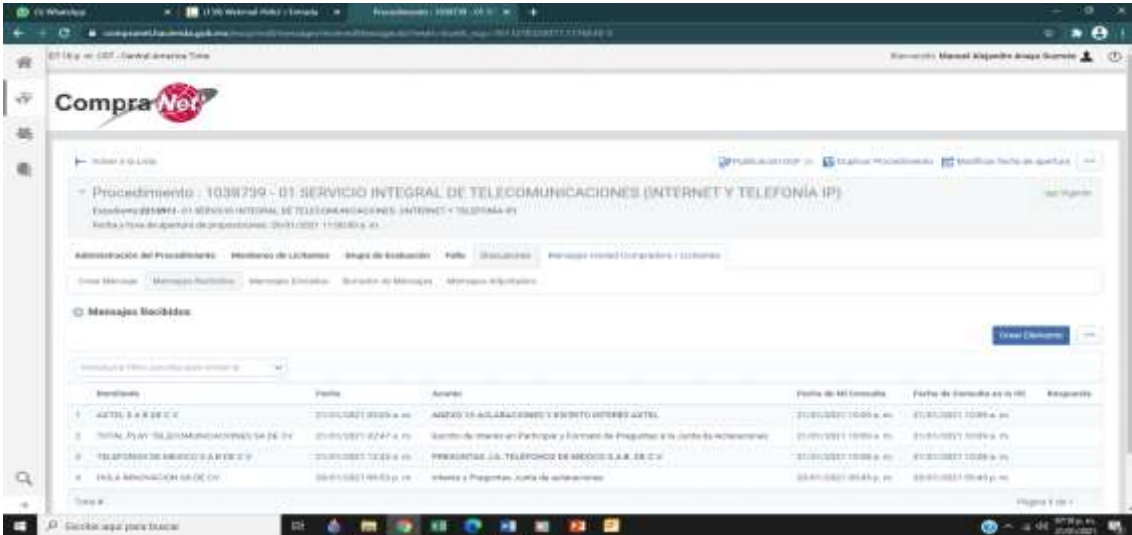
(1) WhatsApp

Procedimiento : 1038739 - 01 SE

compranet.hacienda.gob.mx

Bienvenido: Manuel Alejandro Anaya Guzmán

CompraNet

← Volver a la Lista

Procedimiento : 1038739 - 01 SERVICIO INTEGRAL DE TELECOMUNICACIONES (INTERNET Y TELEFONÍA IP)

Expediente 2216951 - 01 SERVICIO INTEGRAL DE TELECOMUNICACIONES (INTERNET Y TELEFONÍA IP)

Fecha y hora de apertura de proposiciones: 28/01/2021 11:00:00 a. m.

Administración del Procedimiento | Miembros de Licitantes | Grupo de Evaluación | Fallo | Discusiones | Mensajes Unidad Compradora / Licitantes

Crear Mensaje | Mensajes Recibidos | Mensajes Enviados | Borrador de Mensajes | Mensajes Adjuntados

Mensajes Recibidos

Crear Elemento

| Remitente | Fecha | Asunto | Fecha de Mi Consulta | Fecha de Consulta en la UC | Respuesta |
|---|---|---|---|---|---|
| 1 AXTEL S A B DE C V | 21/01/2021 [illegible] a. m. | ANEXO 10 ACLARACIONES Y ESCRITO INTERES AXTEL | 21/01/2021 10:09 a. m. | 21/01/2021 10:09 a. m. | |
| 2 TOTAL PLAY TELECOMUNICACIONES SA DE CV | 21/01/2021 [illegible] a. m. | Escrito de Interés en Participar y Formato de Preguntas a la Junta de Aclaraciones | 21/01/2021 10:09 a. m. | 21/01/2021 10:09 a. m. | |
| 3 TELEFONOS DE MEXICO S A B DE C V | 21/01/2021 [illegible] a. m. | PREGUNTAS J.A. TELEFONOS DE MEXICO S.A.B. DE C.V. | 21/01/2021 10:08 a. m. | 21/01/2021 10:08 a. m. | |
| 4 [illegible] INNOVACION SA DE CV | 20/01/2021 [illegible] p. m. | Interés y Preguntas Junta de aclaraciones | 20/01/2021 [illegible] p. m. | 20/01/2021 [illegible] p. m. | |

Total 4

Página 1 de 1

Escribe aquí para buscar